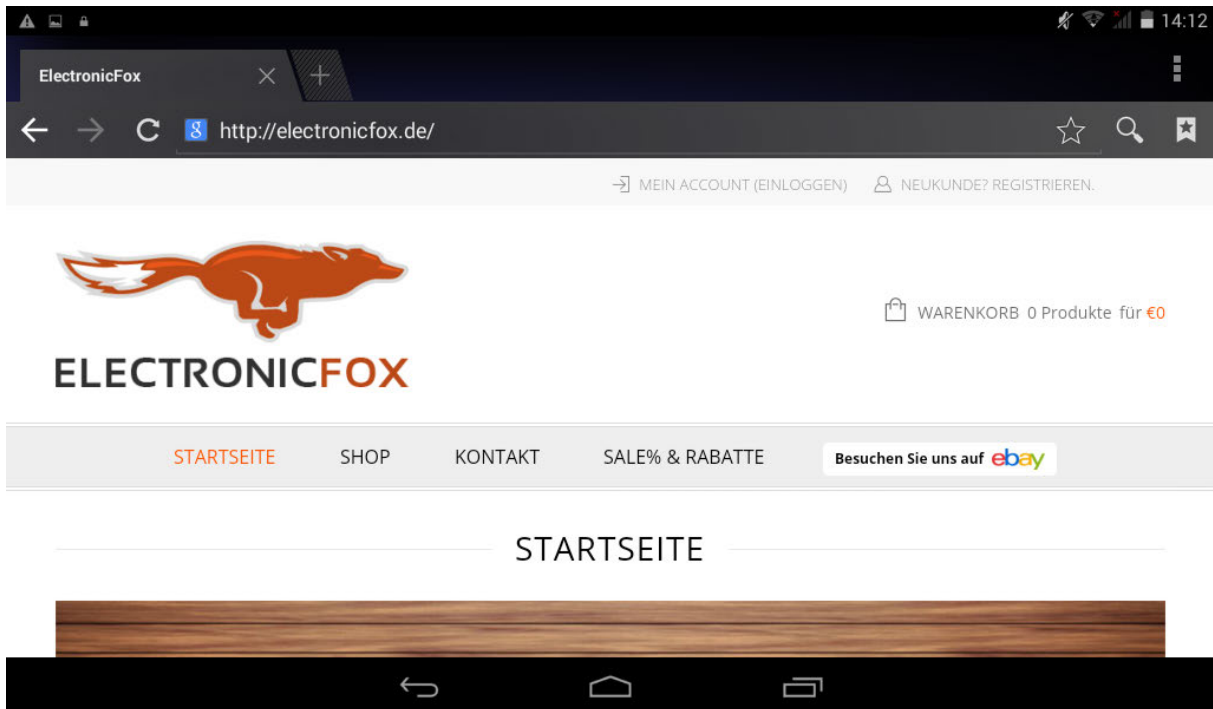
14:12

ElectronicFox

http://electronicfox.de/

MEIN ACCOUNT (EINLOGGEN) NEUKUNDE? REGISTRIEREN.

ELECTRONICFOX

WARENKORB 0 Produkte für €0

STARTSEITE SHOP KONTAKT SALE% & RABATTE Besuchen Sie uns auf ebay

STARTSEITE